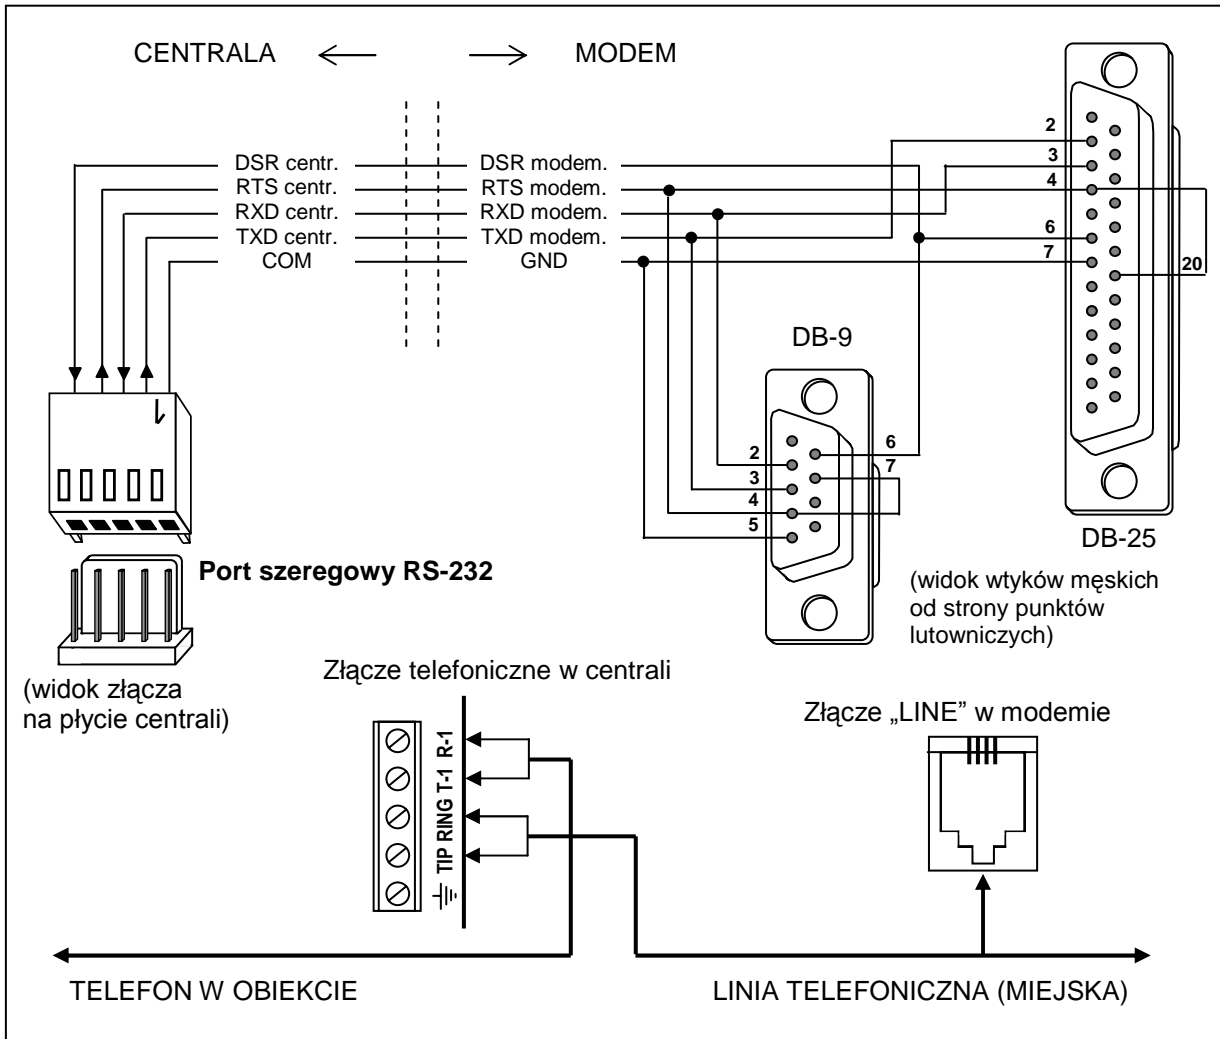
CENTRALA ⟵ ⟶ MODEM

DSR centr.
RTS centr.
RXD centr.
TXD centr.
COM

DSR modem.
RTS modem.
RXD modem.
TXD modem.
GND

2
3
4
6
7
20

DB-9

2
3
4
5
6
7

DB-25

Port szeregowy RS-232

(widok wtyków męskich od strony punktów lutowniczych)

(widok złącza na płycie centrali)

Złącze telefoniczne w centrali

TIP RING T-1 R-1

Złącze „LINE" w modemie

TELEFON W OBIEKCIE

LINIA TELEFONICZNA (MIEJSKA)